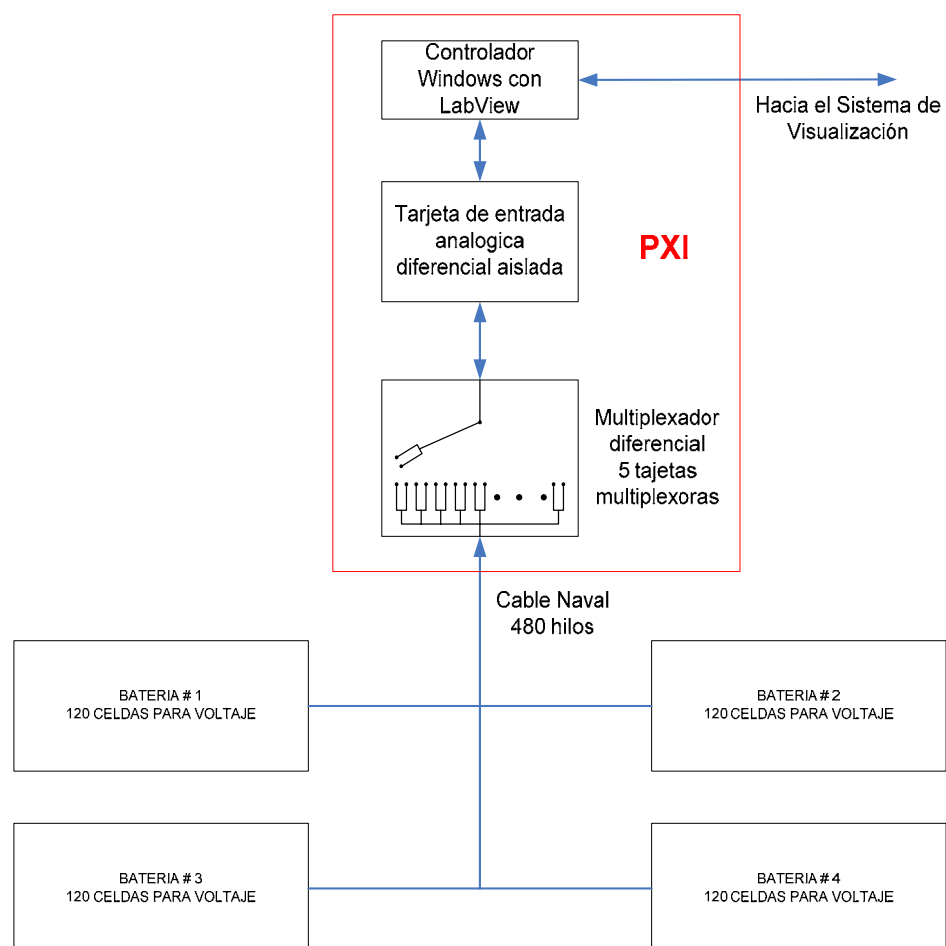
Controlador Windows con LabView

Hacia el Sistema de Visualización

Tarjeta de entrada analogica diferencial aislada

PXI

Multiplexador diferencial 5 tajetas multiplexoras

Cable Naval 480 hilos

BATERIA # 1
120 CELDAS PARA VOLTAJE

BATERIA # 2
120 CELDAS PARA VOLTAJE

BATERIA # 3
120 CELDAS PARA VOLTAJE

BATERIA # 4
120 CELDAS PARA VOLTAJE